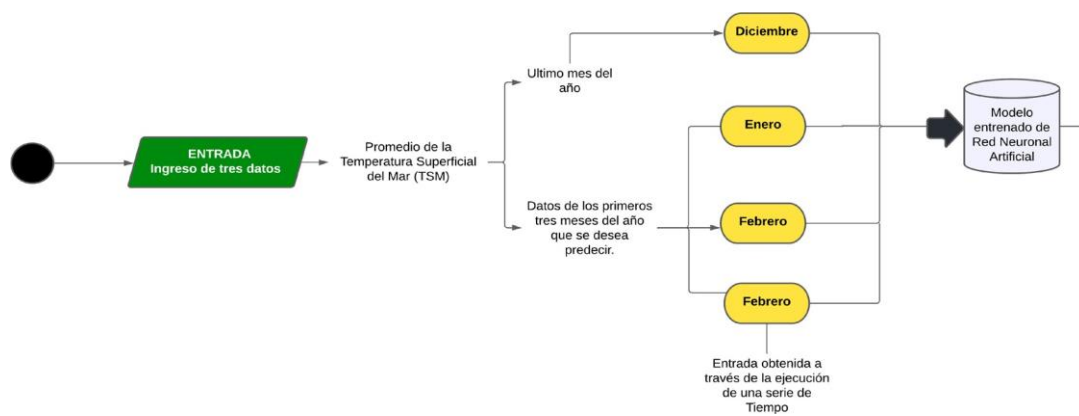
ENTRADA
Ingreso de tres datos

Promedio de la Temperatura Superficial del Mar (TSM)

Ultimo mes del año

Datos de los primeros tres meses del año que se desea predecir.

Diciembre

Enero

Febrero

Febrero

Entrada obtenida a través de la ejecución de una serie de Tiempo

Modelo entrenado de Red Neuronal Artificial